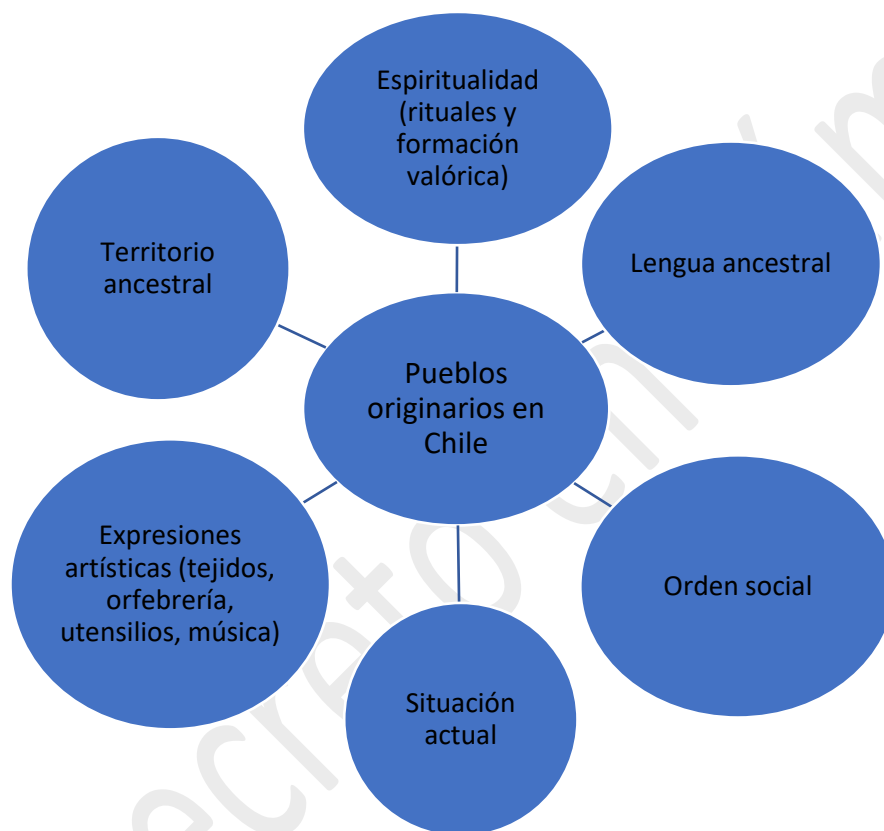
Espiritualidad (rituales y formación valórica)

Territorio ancestral

Lengua ancestral

Pueblos originarios en Chile

Expresiones artísticas (tejidos, orfebrería, utensilios, música)

Orden social

Situación actual